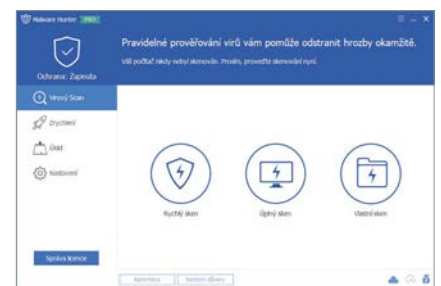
Malware Hunter PRO

Ochrana: Zapnuta

Virový Scan

Zrychlení

Úkol

Nastavení

Správa licence

Pravidelné prověřování virů vám pomůže odstranit hrozby okamžitě.

Váš počítač nikdy nebyl skenován. Prosím, proveďte skenování nyní.

Rychlý sken

Úplný sken

Vlastní sken

Karanténa

Seznam důvěry